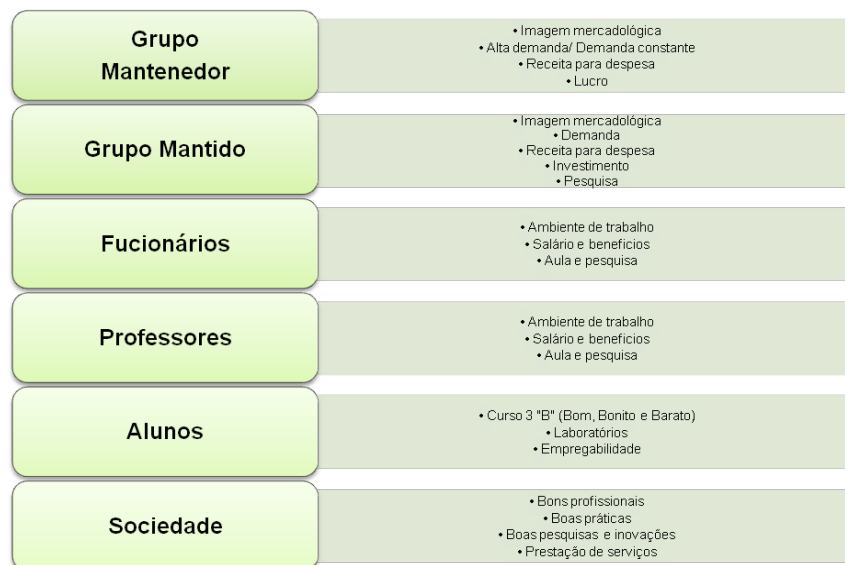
Grupo Mantenedor

• Imagem mercadológica
• Alta demanda/ Demanda constante
• Receita para despesa
• Lucro

Grupo Mantido

• Imagem mercadológica
• Demanda
• Receita para despesa
• Investimento
• Pesquisa

Fucionários

• Ambiente de trabalho
• Salário e beneficios
• Aula e pesquisa

Professores

• Ambiente de trabalho
• Salário e beneficios
• Aula e pesquisa

Alunos

• Curso 3 "B" (Bom, Bonito e Barato)
• Laboratórios
• Empregabilidade

Sociedade

• Bons profissionais
• Boas práticas
• Boas pesquisas e inovações
• Prestação de serviços